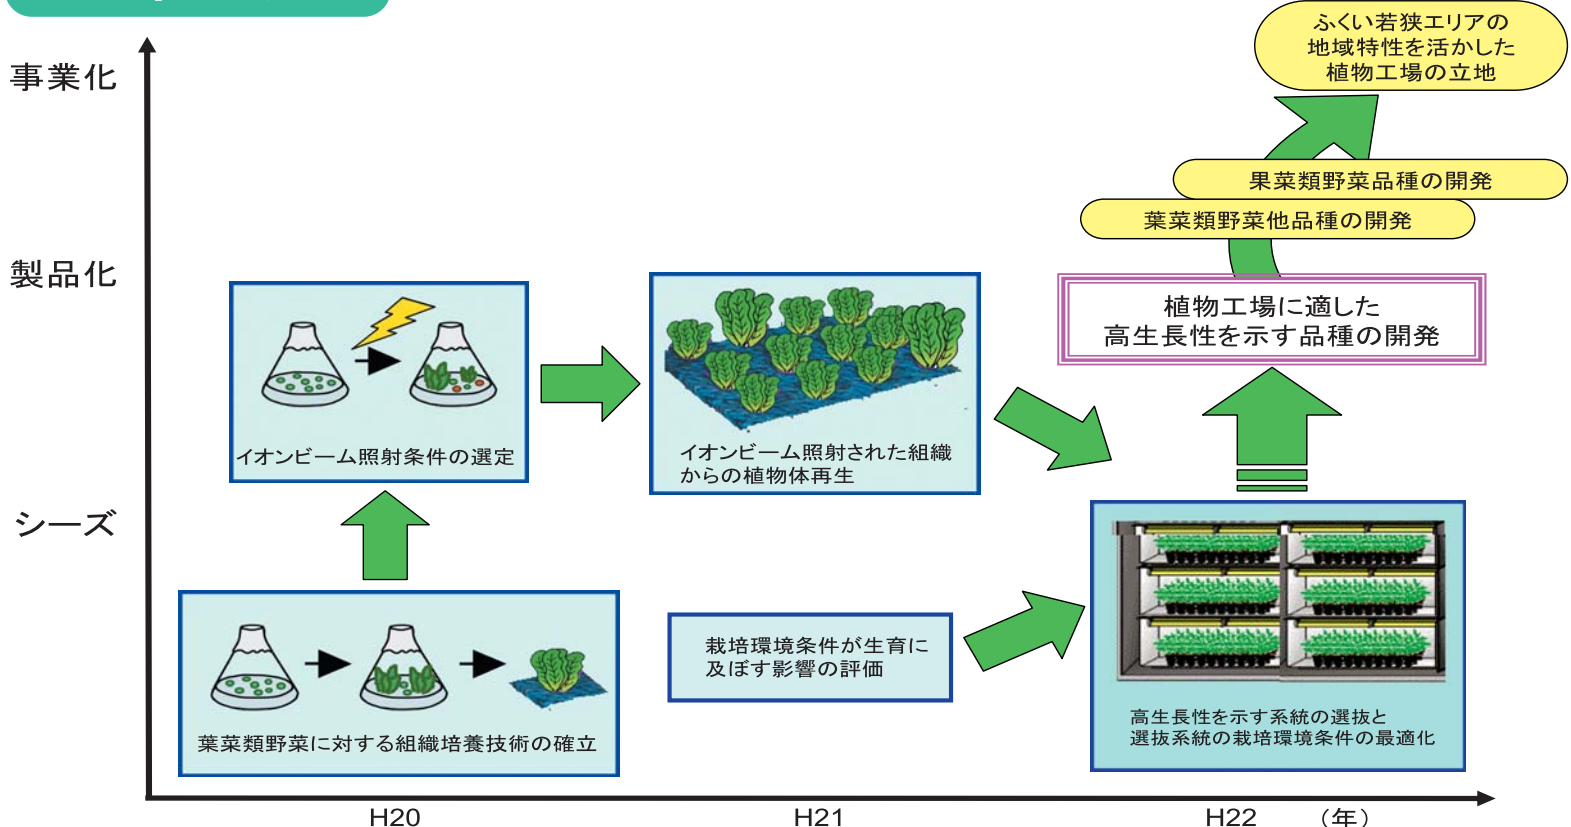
事業化

製品化

シーズ

ふくい若狭エリアの
地域特性を活かした
植物工場の立地

果菜類野菜品種の開発

葉菜類野菜他品種の開発

植物工場に適した
高生長性を示す品種の開発

イオンビーム照射条件の選定

イオンビーム照射された組織
からの植物体再生

葉菜類野菜に対する組織培養技術の確立

栽培環境条件が生育に
及ぼす影響の評価

高生長性を示す系統の選抜と
選抜系統の栽培環境条件の最適化

H20

H21

H22

（年）